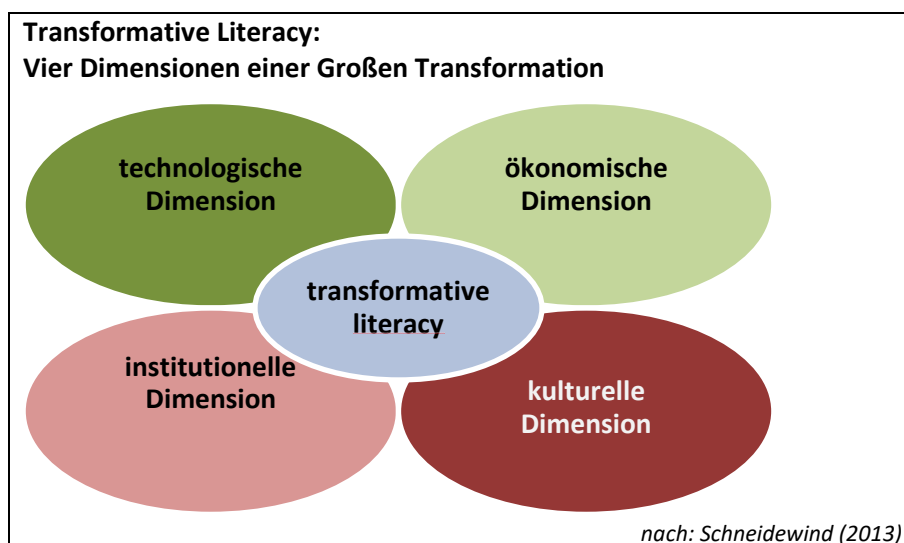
Transformative Literacy:
Vier Dimensionen einer Großen Transformation

technologische Dimension

ökonomische Dimension

transformative literacy

institutionelle Dimension

kulturelle Dimension

nach: Schneidewind (2013)